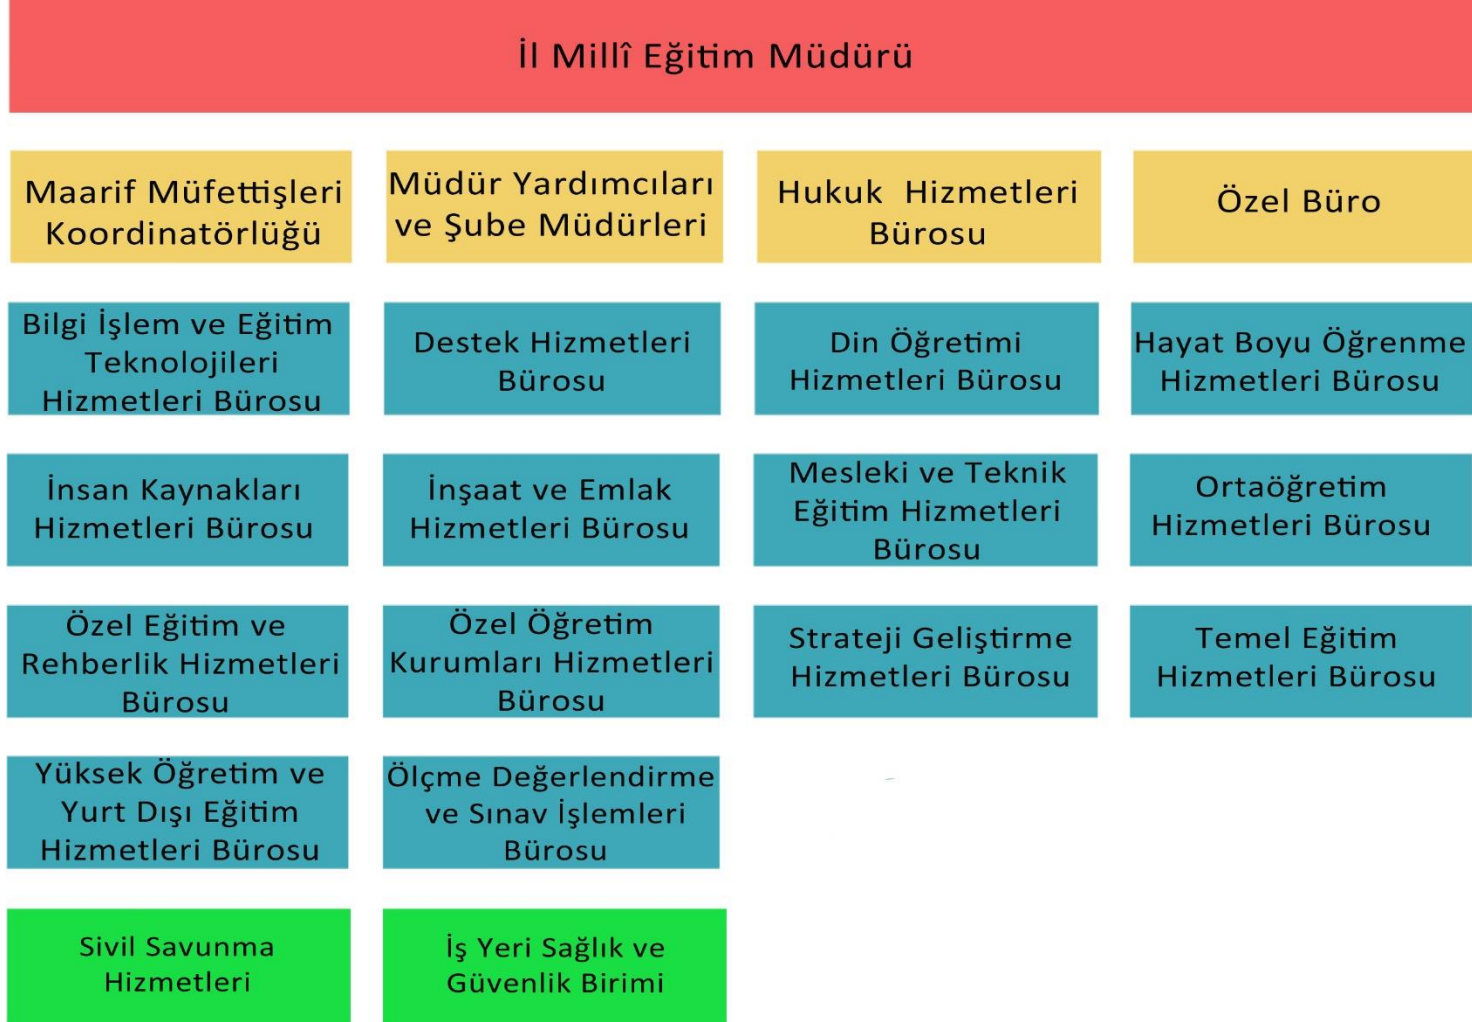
İl Millî Eğitim Müdürü

Maarif Müfettişleri Koordinatörlüğü

Müdür Yardımcıları ve Şube Müdürleri

Hukuk Hizmetleri Bürosu

Özel Büro

Bilgi İşlem ve Eğitim Teknolojileri Hizmetleri Bürosu

Destek Hizmetleri Bürosu

Din Öğretimi Hizmetleri Bürosu

Hayat Boyu Öğrenme Hizmetleri Bürosu

İnsan Kaynakları Hizmetleri Bürosu

İnşaat ve Emlak Hizmetleri Bürosu

Mesleki ve Teknik Eğitim Hizmetleri Bürosu

Ortaöğretim Hizmetleri Bürosu

Özel Eğitim ve Rehberlik Hizmetleri Bürosu

Özel Öğretim Kurumları Hizmetleri Bürosu

Strateji Geliştirme Hizmetleri Bürosu

Temel Eğitim Hizmetleri Bürosu

Yüksek Öğretim ve Yurt Dışı Eğitim Hizmetleri Bürosu

Ölçme Değerlendirme ve Sınav İşlemleri Bürosu

Sivil Savunma Hizmetleri

İş Yeri Sağlık ve Güvenlik Birimi